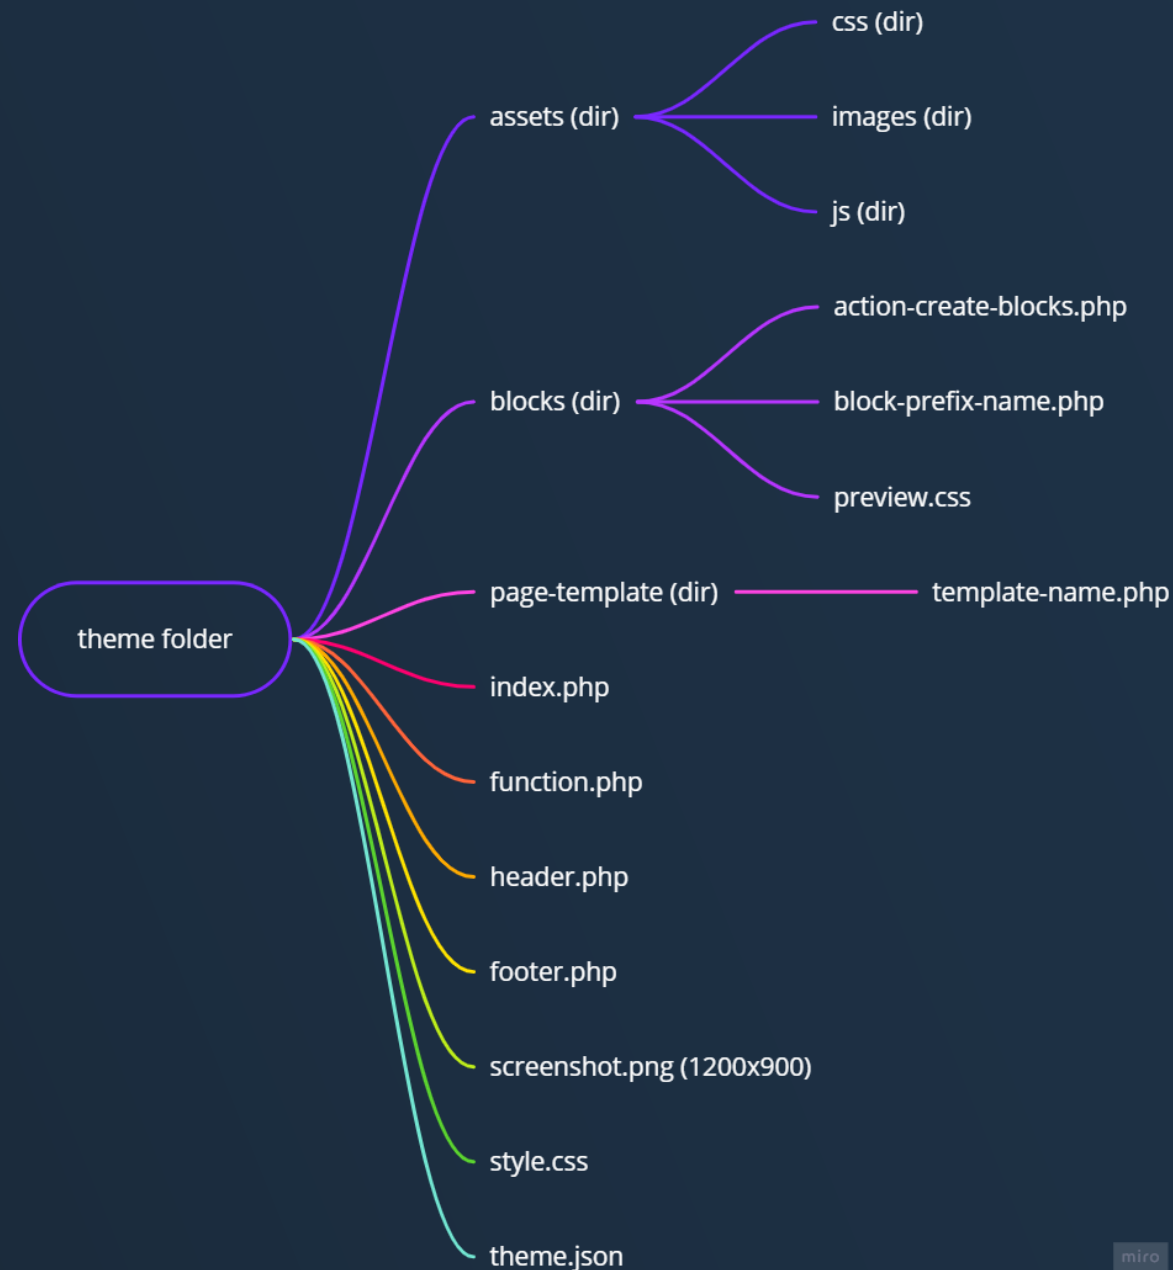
theme folder

assets (dir)

css (dir)

images (dir)

js (dir)

blocks (dir)

action-create-blocks.php

block-prefix-name.php

preview.css

page-template (dir)

template-name.php

index.php

function.php

header.php

footer.php

screenshot.png (1200x900)

style.css

theme.json

miro